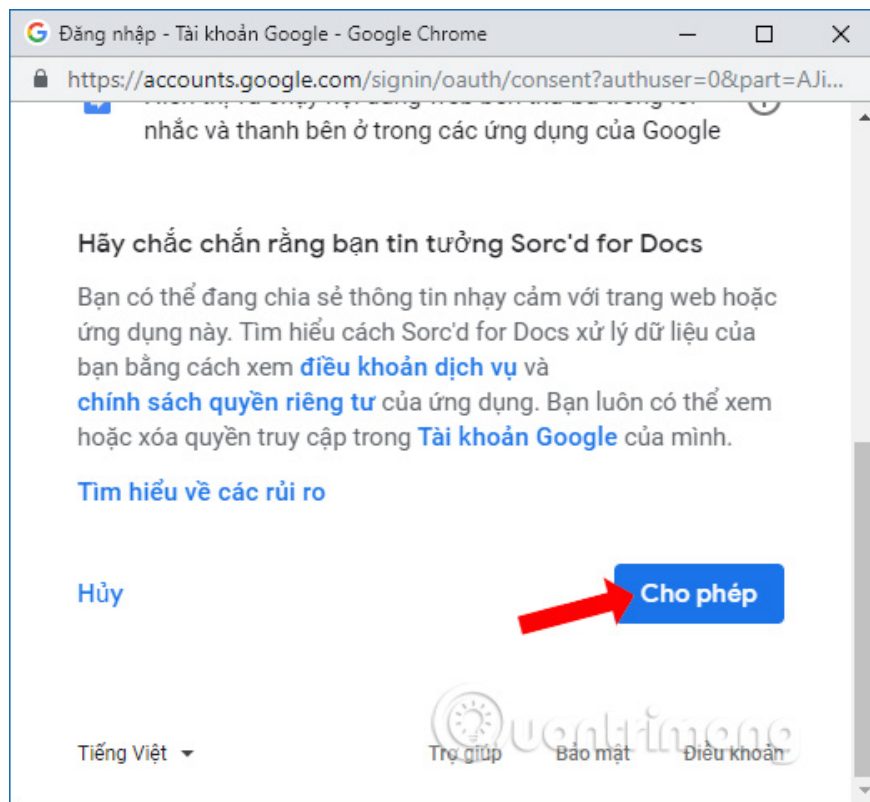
Đăng nhập - Tài khoản Google - Google Chrome

https://accounts.google.com/signin/oauth/consent?authuser=0&part=AJi...

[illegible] nhắc và thanh bên ở trong các ứng dụng của Google

Hãy chắc chắn rằng bạn tin tưởng Sorc'd for Docs

Bạn có thể đang chia sẻ thông tin nhạy cảm với trang web hoặc ứng dụng này. Tìm hiểu cách Sorc'd for Docs xử lý dữ liệu của bạn bằng cách xem điều khoản dịch vụ và chính sách quyền riêng tư của ứng dụng. Bạn luôn có thể xem hoặc xóa quyền truy cập trong Tài khoản Google của mình.

Tìm hiểu về các rủi ro

Hủy

Cho phép

Quantrimang

Tiếng Việt

Trợ giúp

Bảo mật

Điều khoản